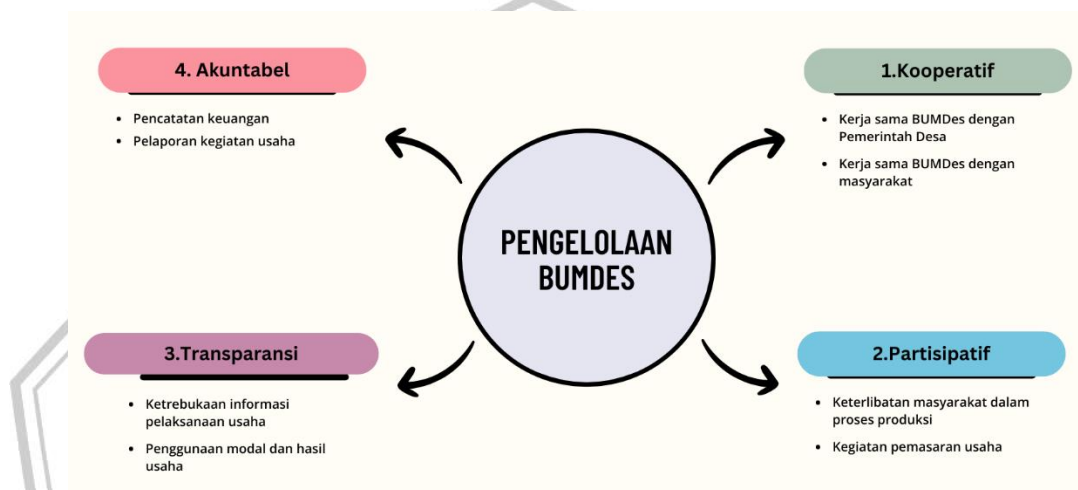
4. Akuntabel

- Pencatatan keuangan
- Pelaporan kegiatan usaha

1.Kooperatif

- Kerja sama BUMDes dengan Pemerintah Desa
- Kerja sama BUMDes dengan masyarakat

PENGELOLAAN BUMDES

3.Transparansi

- Ketrebukaan informasi pelaksanaan usaha
- Penggunaan modal dan hasil usaha

2.Partisipatif

- Keterlibatan masyarakat dalam proses produksi
- Kegiatan pemasaran usaha